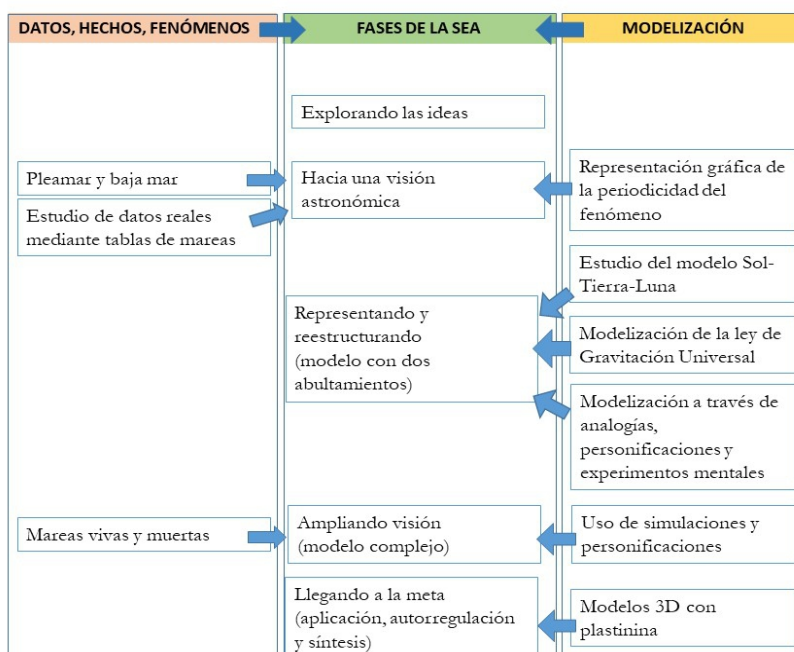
DATOS, HECHOS, FENÓMENOS

FASES DE LA SEA

MODELIZACIÓN

Explorando las ideas

Pleamar y baja mar

Estudio de datos reales mediante tablas de mareas

Hacia una visión astronómica

Representación gráfica de la periodicidad del fenómeno

Estudio del modelo Sol-Tierra-Luna

Representando y reestructurando (modelo con dos abultamientos)

Modelización de la ley de Gravitación Universal

Modelización a través de analogías, personificaciones y experimentos mentales

Mareas vivas y muertas

Ampliando visión (modelo complejo)

Uso de simulaciones y personificaciones

Llegando a la meta (aplicación, autorregulación y síntesis)

Modelos 3D con plastinina